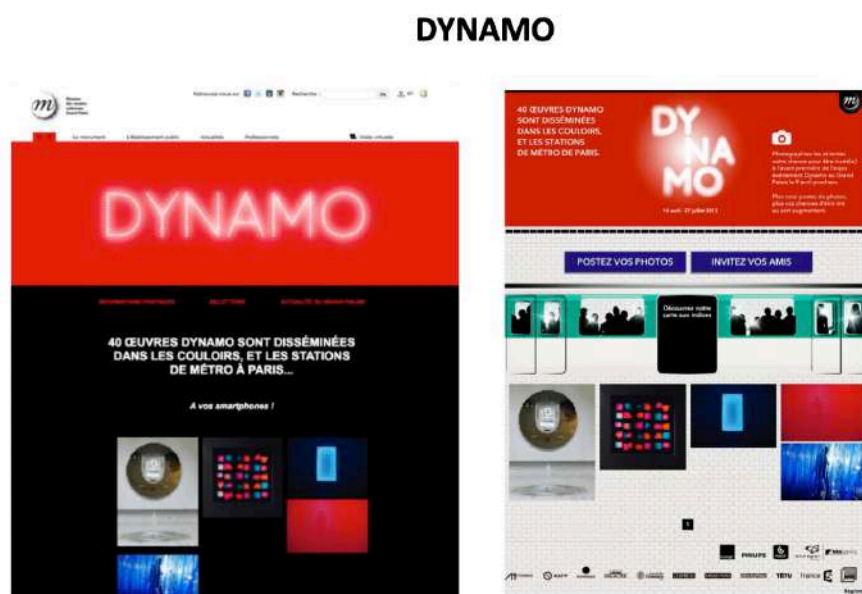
DYNAMO

Retrouvez-nous sur Recherche

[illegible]

Le monument L'Établissement public Actualités Professionnels Visite virtuelle

DYNAMO

INFORMATIONS PRATIQUES BILLETTERIE ACTUALITÉ DU GRAND PALAIS

40 ŒUVRES DYNAMO SONT DISSÉMINÉES DANS LES COULOIRS, ET LES STATIONS DE MÉTRO À PARIS...

A vos smartphones !

40 ŒUVRES DYNAMO SONT DISSÉMINÉES DANS LES COULOIRS, ET LES STATIONS DE MÉTRO DE PARIS.

DY NA MO

11 avril - 22 juillet 2013

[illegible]

POSTEZ VOS PHOTOS

INVITEZ VOS AMIS

Découvrez notre carte aux indices

PHILIPS france

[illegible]